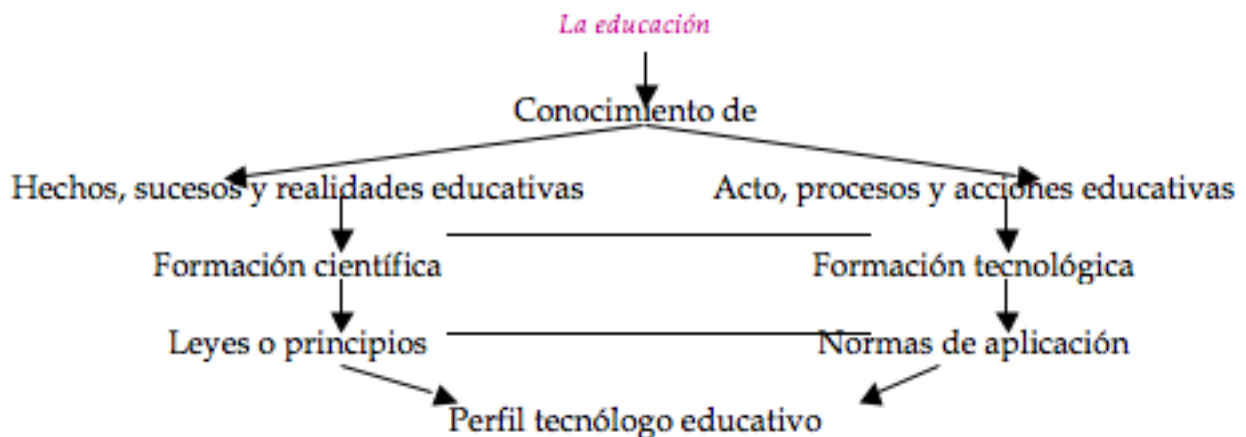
La educación

Conocimiento de

Hechos, sucesos y realidades educativas

Acto, procesos y acciones educativas

Formación científica

Formación tecnológica

Leyes o principios

Normas de aplicación

Perfil tecnólogo educativo